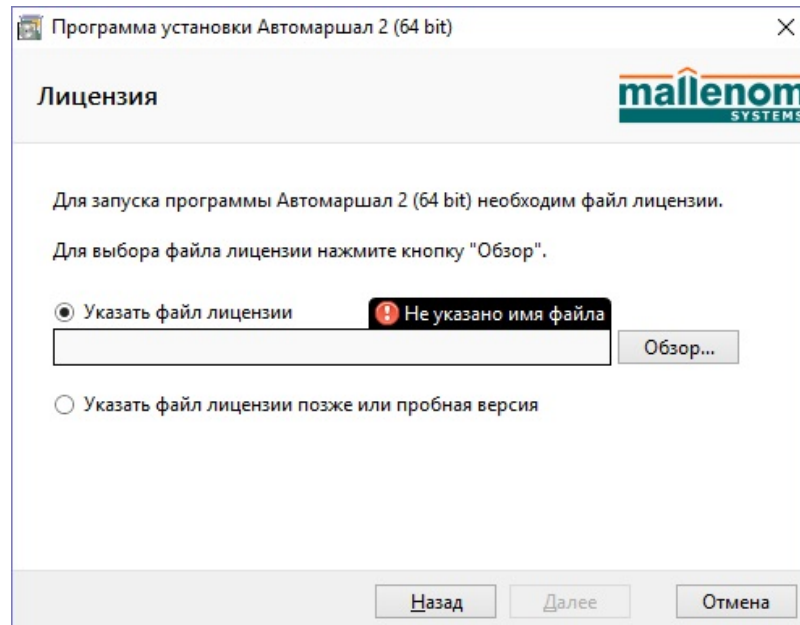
Программа установки Автомаршал 2 (64 bit)

Лицензия

mallenom
SYSTEMS

Для запуска программы Автомаршал 2 (64 bit) необходим файл лицензии.

Для выбора файла лицензии нажмите кнопку "Обзор".

Указать файл лицензии

Не указано имя файла

Обзор...

Указать файл лицензии позже или пробная версия

Назад

Далее

Отмена